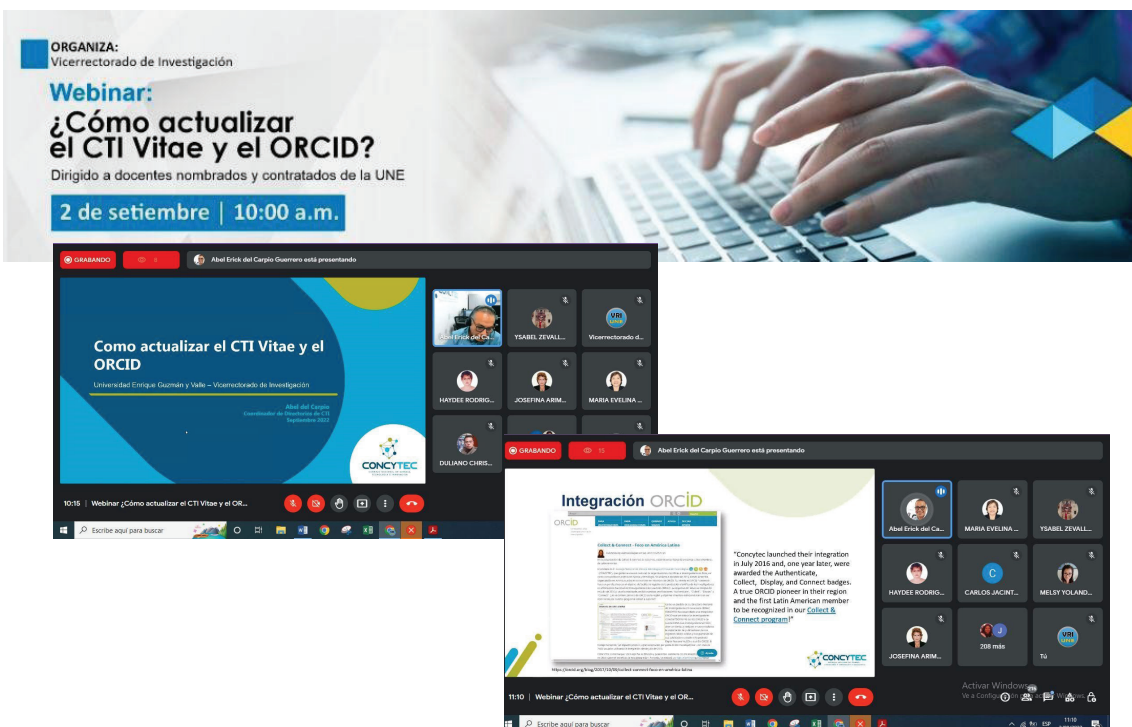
ORGANIZA:
Vicerrectorado de Investigación

Webinar:
¿Cómo actualizar el CTI Vitae y el ORCID?
Dirigido a docentes nombrados y contratados de la UNE

2 de setiembre | 10:00 a.m.

GRABANDO
Abel Erick del Carpio Guerrero está presentando

Como actualizar el CTI Vitae y el ORCID
Universidad Enrique Guzmán y Valle – Vicerrectorado de Investigación
Abel del Carpio
Coordinador de Directorios de CTI
Septiembre 2022
CONCYTEC

Abel Erick del Ca...
YSABEL ZEVALL...
Vicerrectorado d...
HAYDEE RODRIG...
JOSEFINA ARIM...
MARIA EVELINA ...
DULIANO CHRIS...

10:15 | Webinar ¿Cómo actualizar el CTI Vitae y el OR...
Escribe aquí para buscar

GRABANDO
15
Abel Erick del Carpio Guerrero está presentando

Integración ORCID
Collect & Connect - Foco en América Latina
"Concytec launched their integration in July 2016 and, one year later, were awarded the Authenticate, Collect, Display, and Connect badges. A true ORCID pioneer in their region and the first Latin American member to be recognized in our Collect & Connect program!"
CONCYTEC

Abel Erick del Ca...
MARIA EVELINA ...
YSABEL ZEVALL...
HAYDEE RODRIG...
CARLOS JACINT...
MELSY YOLAND...
JOSEFINA ARIM...
208 más
Tú

Activar Windows
Ve a Configuración para activar Windows.

11:10 | Webinar ¿Cómo actualizar el CTI Vitae y el OR...
Escribe aquí para buscar
ESP
11:10